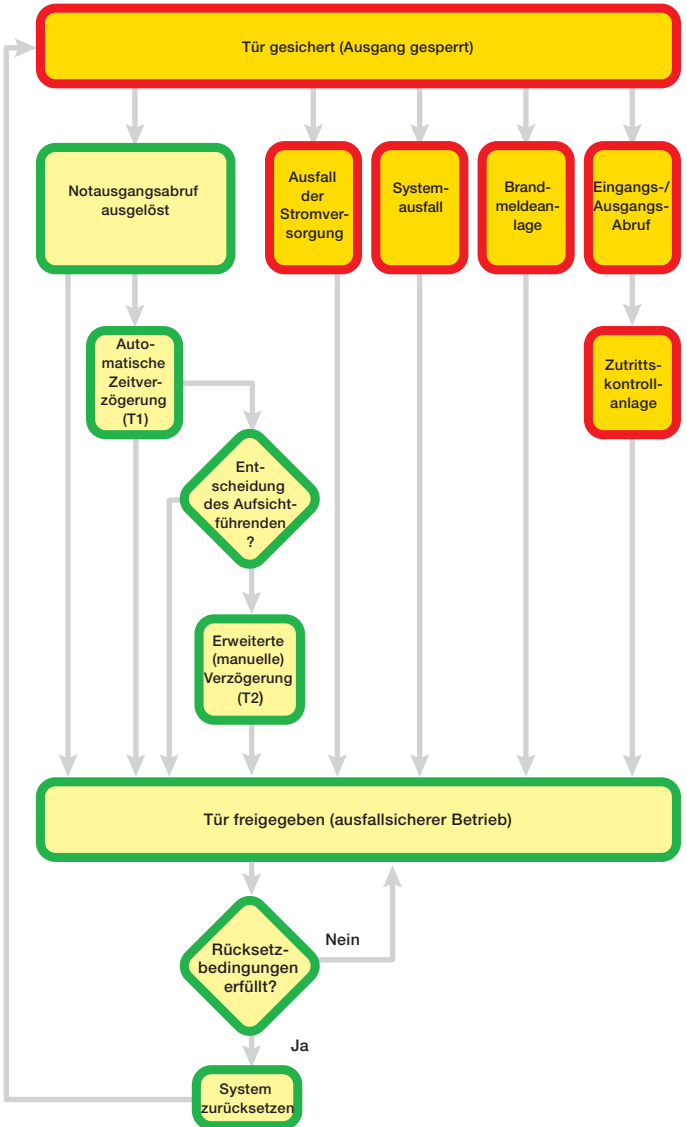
Tür gesichert (Ausgang gesperrt)

Notausgangsabruf ausgelöst

Ausfall der Stromversorgung

Systemausfall

Brandmeldeanlage

Eingangs-/ Ausgangs-Abruf

Automatische Zeitverzögerung (T1)

Zutrittskontrollanlage

Entscheidung des Aufsichtführenden ?

Erweiterte (manuelle) Verzögerung (T2)

Tür freigegeben (ausfallsicherer Betrieb)

Rücksetzbedingungen erfüllt?

Nein

Ja

System zurücksetzen